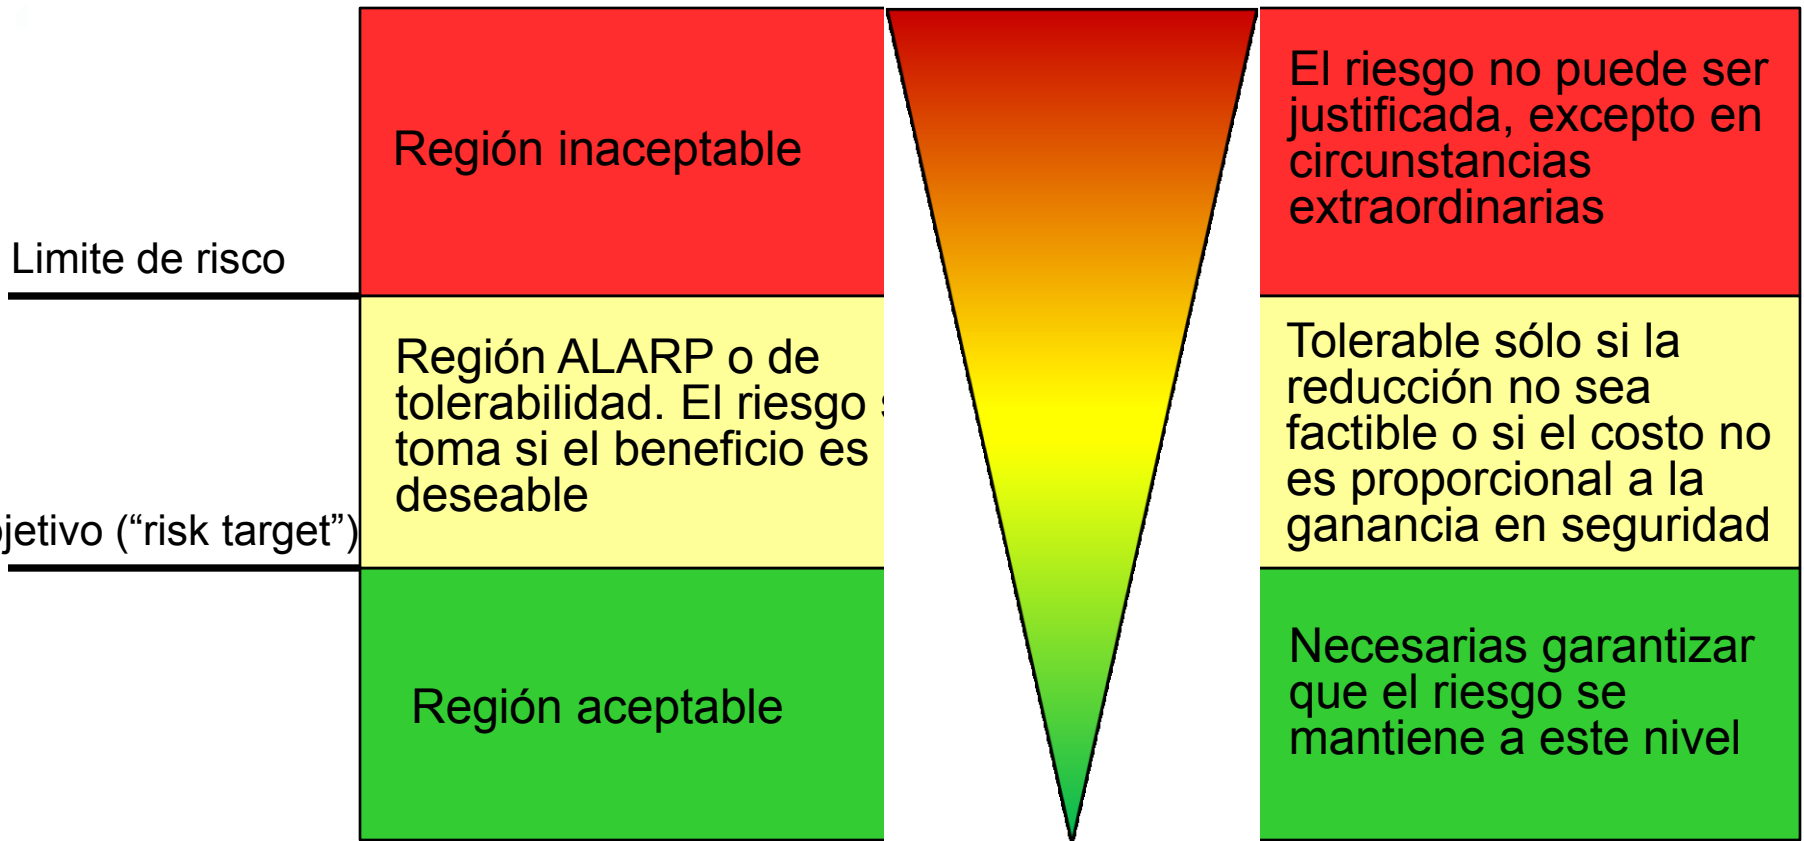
Limite de risco

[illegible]jetivo (“risk target”)

Región inaceptable

Región ALARP o de tolerabilidad. El riesgo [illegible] toma si el beneficio es deseable

Región aceptable

El riesgo no puede ser justificada, excepto en circunstancias extraordinarias

Tolerable sólo si la reducción no sea factible o si el costo no es proporcional a la ganancia en seguridad

Necesarias garantizar que el riesgo se mantiene a este nivel